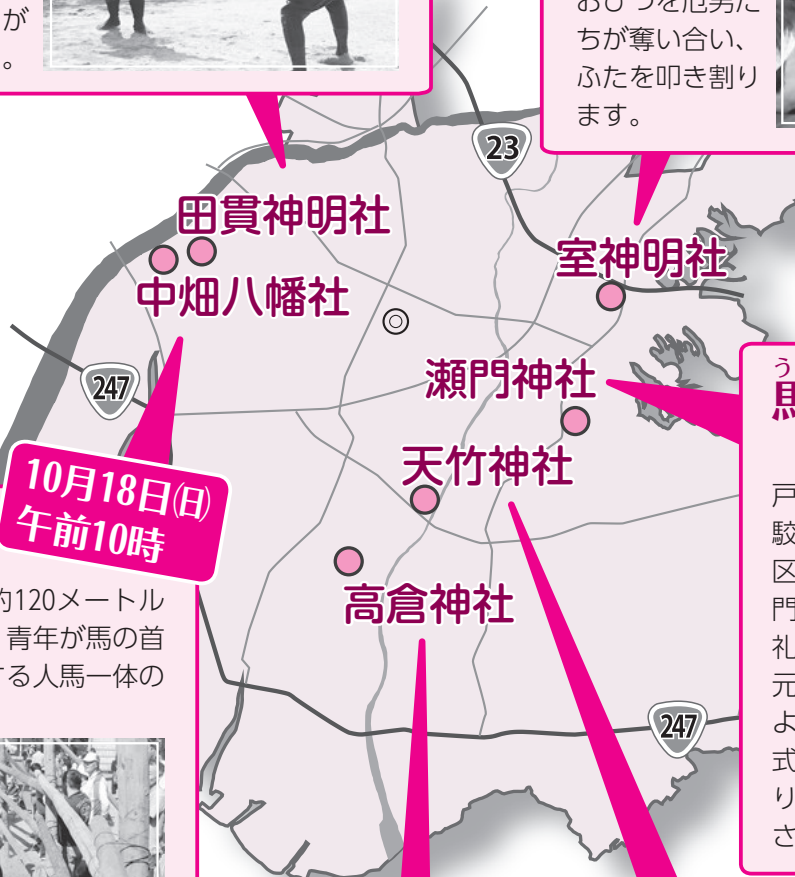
が
。

おひつを厄男たちが奪い合い、ふたを叩き割ります。

23

田貫神明社

室神明社

中畑八幡社

247

瀬門神社

う
馬

10月18日(日)
午前10時

天竹神社

戸
駿
区
門
礼
元
よ
式
り
さ

約120メートル
青年が馬の首
する人馬一体の

高倉神社

247